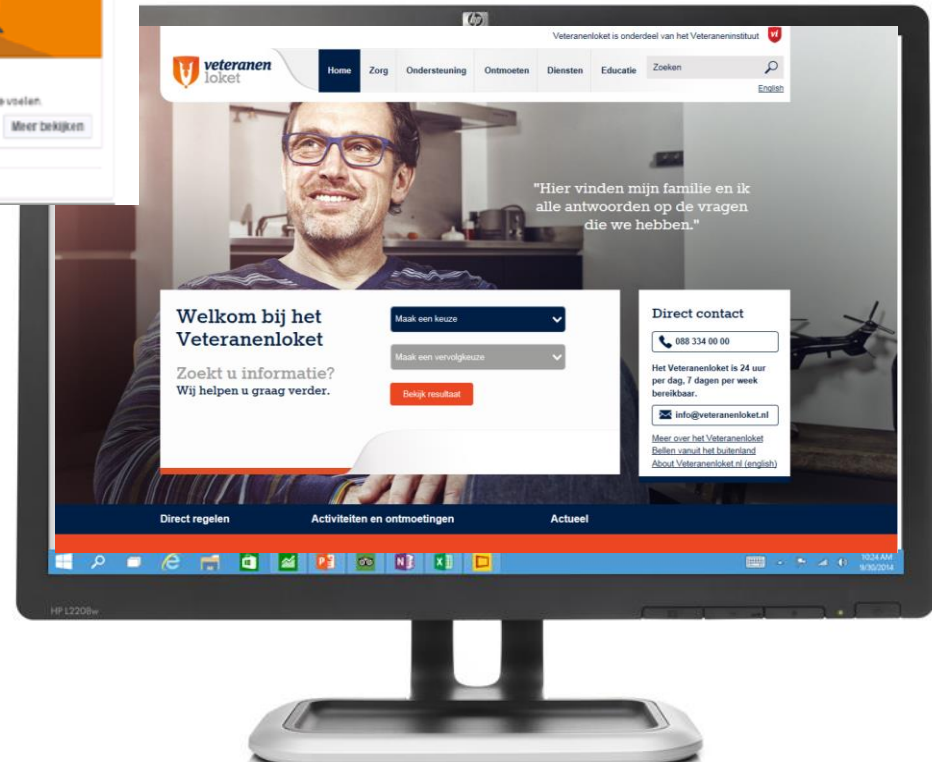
e voelen.

Meer bekijken

hp

Veteranenloket is onderdeel van het Veteraneninstituut

vi

veteranen loket

Home Zorg Ondersteuning Ontmoeten Diensten Educatie Zoeken

English

"Hier vinden mijn familie en ik alle antwoorden op de vragen die we hebben."

Welkom bij het Veteranenloket

Zoekt u informatie?
Wij helpen u graag verder.

Maak een keuze

Maak een vervolgkeuze

Bekijk resultaat

Direct contact

088 334 00 00

Het Veteranenloket is 24 uur per dag, 7 dagen per week bereikbaar.

info@veteranenloket.nl

Meer over het Veteranenloket
Bellen vanuit het buitenland
About Veteranenloket.nl (english)

Direct regelen Activiteiten en ontmoetingen Actueel

10:24 AM
9/30/2014

HP L2208w